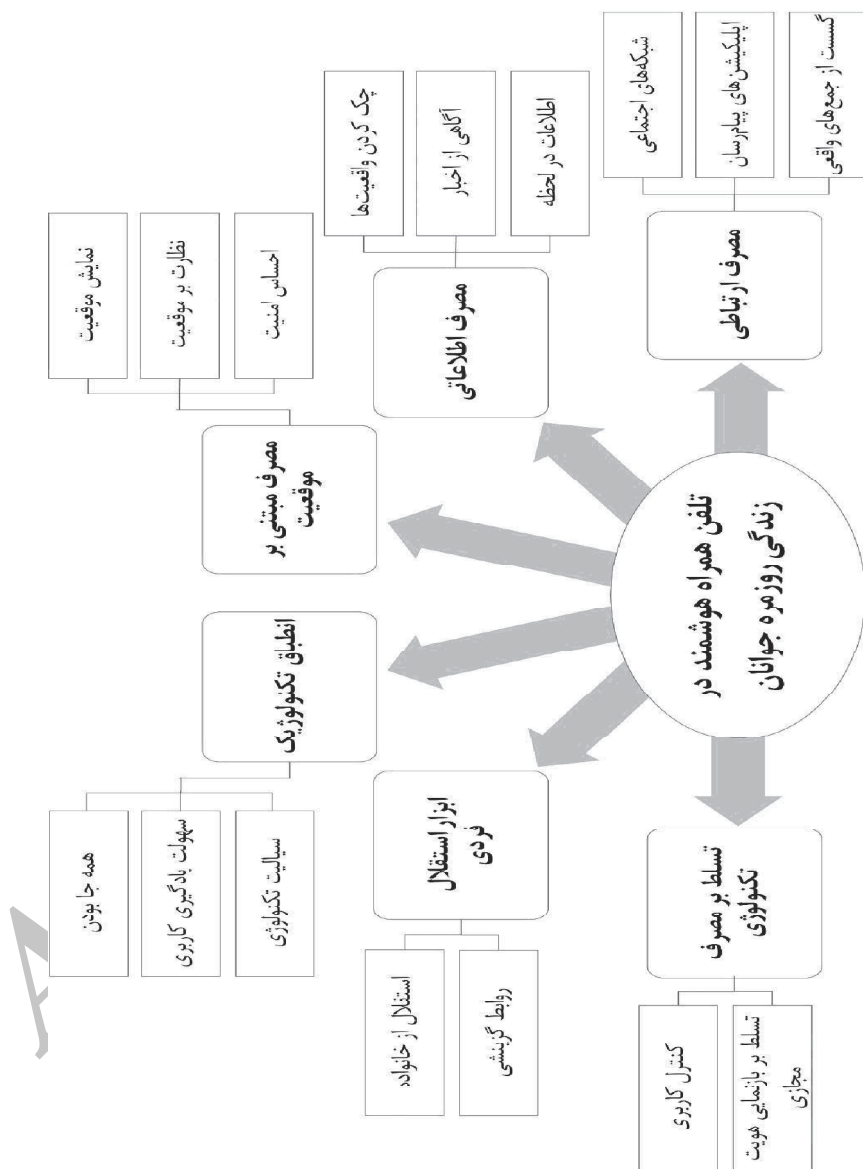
تلفن همراه هوشمند در زندگی روزمره جوانان

مصرف ارتباطی
شبکه‌های اجتماعی
اپلیکیشن‌های پیام‌رسان
گسست از جمع‌های واقعی

مصرف اطلاعاتی
چک کردن واقعیت‌ها
آگاهی از اخبار
اطلاعات در لحظه

مصرف مبتنی بر موقعیت
نمایش موقعیت
نظارت بر موقعیت
احساس امنیت

انطباق تکنولوژیک
همه جا بودن
سهولت یادگیری کاربری
سیالیت تکنولوژی

ابزار استقلال فردی
استقلال از خانواده
روابط گزینشی

تسلط بر مصرف تکنولوژی
کنترل کاربری
تسلط بر بازنمای هویت مجازی